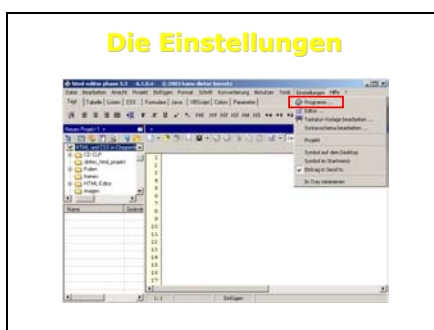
Die Einstellungen

html editor phase 5.3 4.3.0.4 © 2003 hans-dieter berretz

Datei Bearbeiten Ansicht Projekt Einfügen Format Schrift Konvertierung Benutzer Tools Einstellungen Hilfe

Text Tabelle Listen CSS Formulare Java VBScript Colors Parameter

Neues Projekt 1

HTML und CSS in Chapters

CD-CLP

demo_html_projekt

Folien

frames

HTML Editor

images

Name

Programm...

Editor...

Tastatur-Vorlage bearbeiten...

Syntaxschema bearbeiten...

Projekt

Symbol auf dem Desktop

Symbol im Startmenü

Eintrag in Send to

In Tray minimieren

1
2
3
4
5
6
7
8
9
10
11
12
13
14
15
16

1: 1

Einfügen